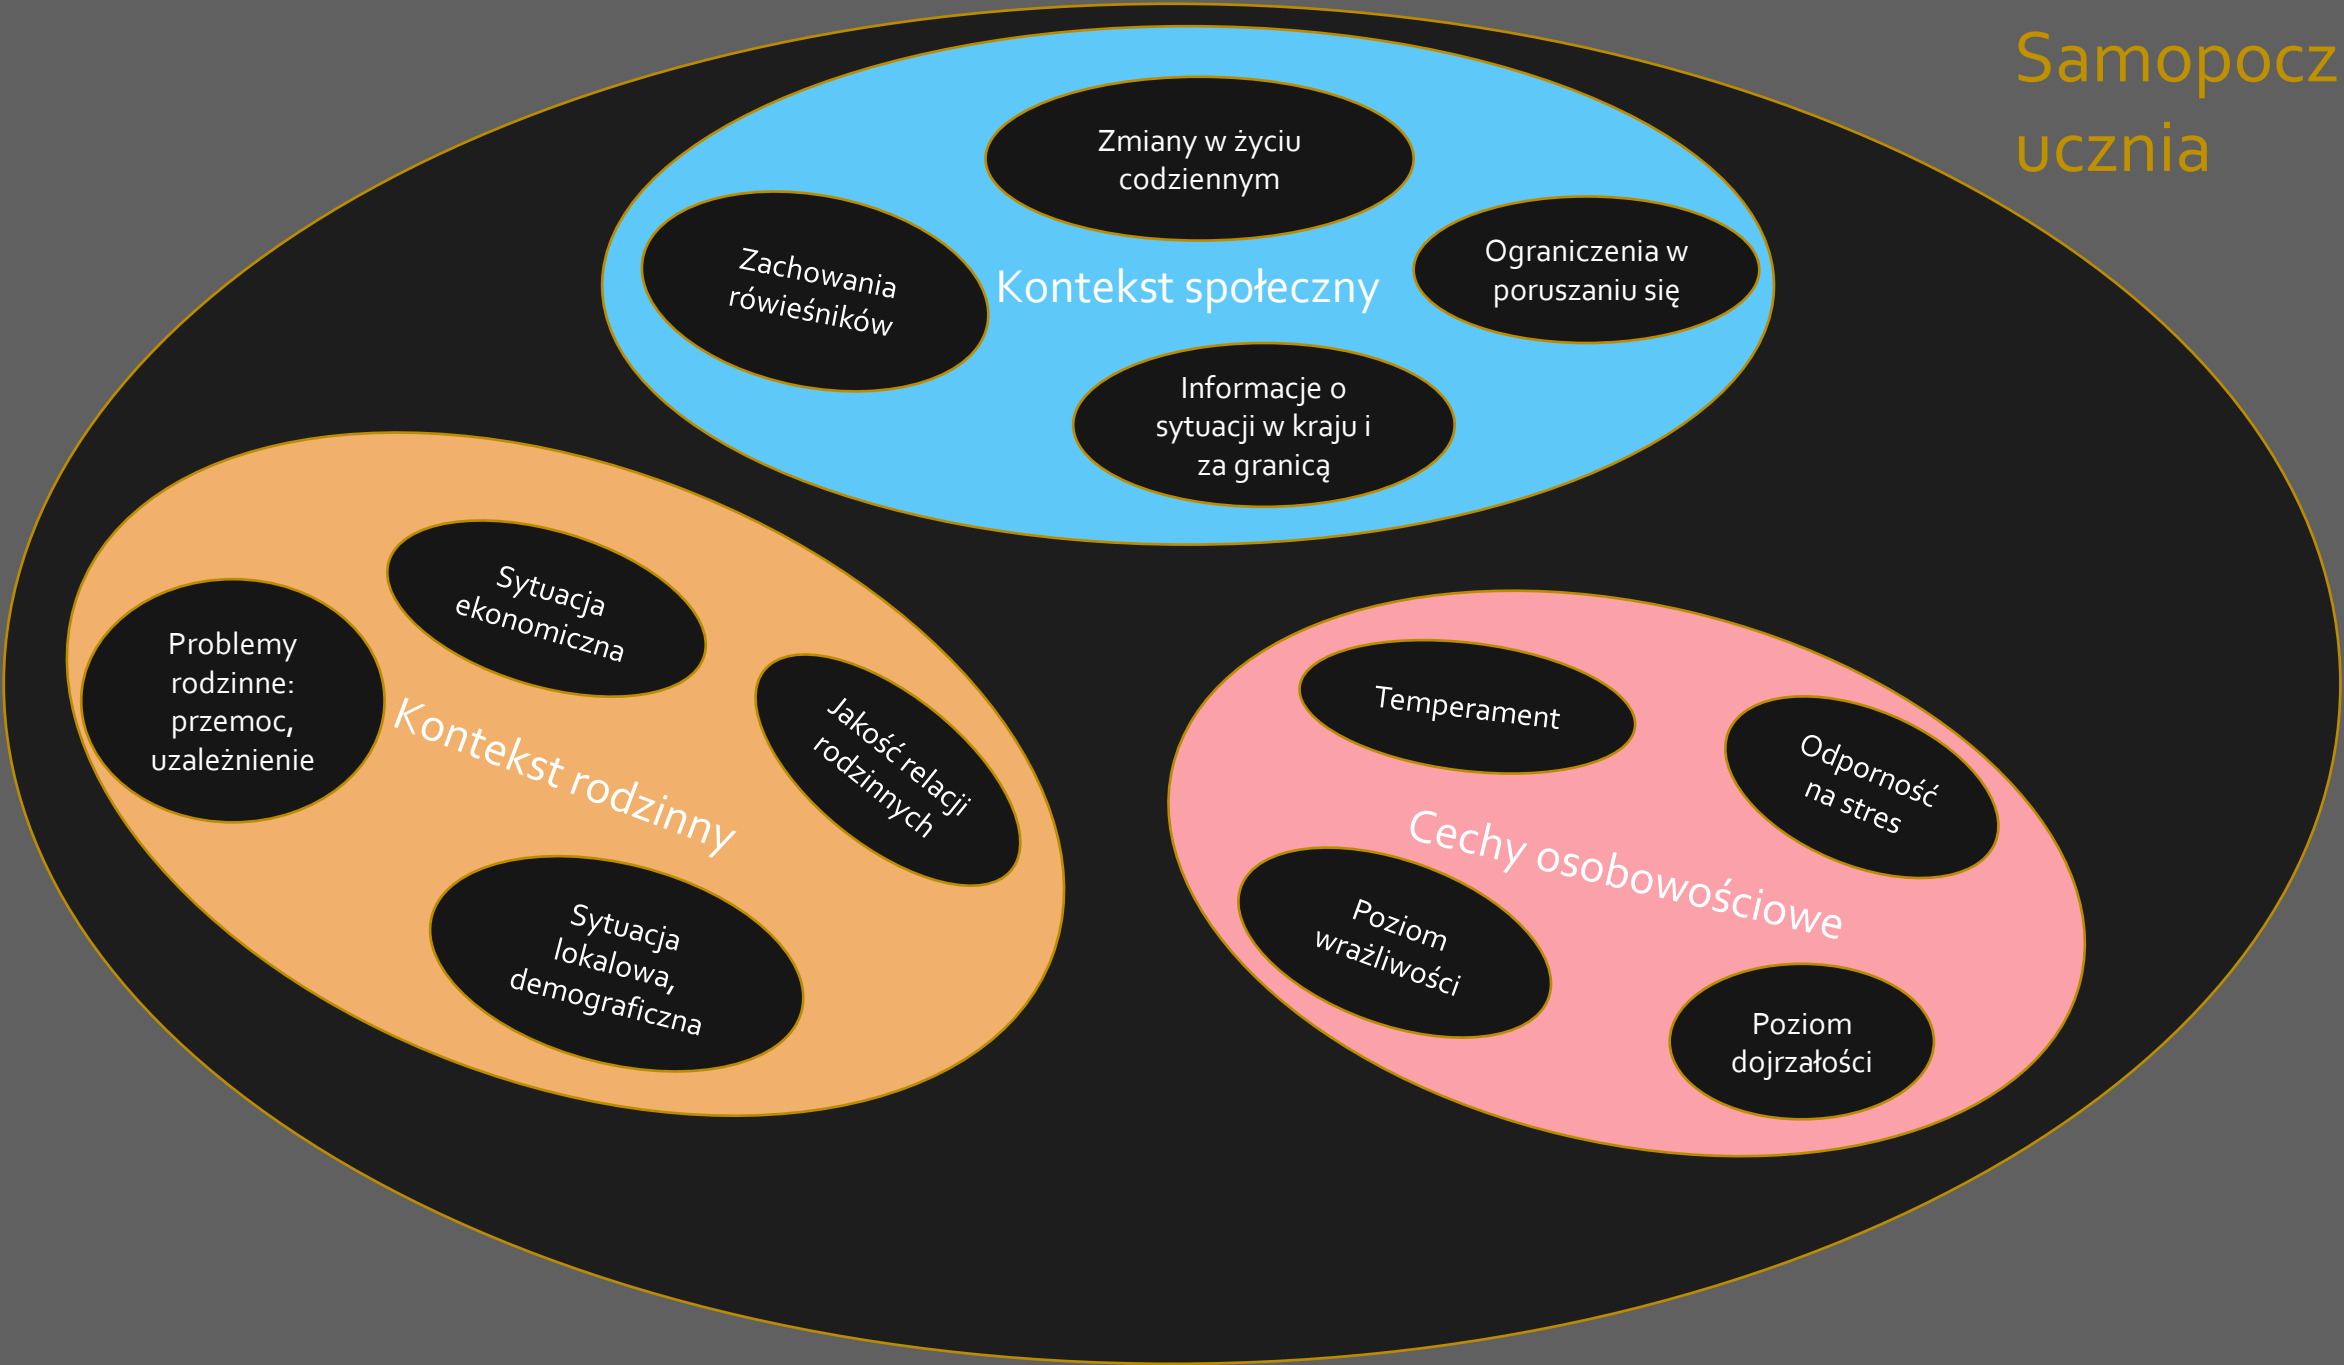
Samopocz
ucznia

Zmiany w życiu codziennym

Zachowania rówieśników

Kontekst społeczny

Ograniczenia w poruszaniu się

Informacje o sytuacji w kraju i za granicą

Sytuacja ekonomiczna

Problemy rodzinne: przemoc, uzależnienie

Kontekst rodzinny

Jakość relacji rodzinnych

Sytuacja lokalowa, demograficzna

Temperament

Odporność na stres

Cechy osobowościowe

Poziom wrażliwości

Poziom dojrzałości